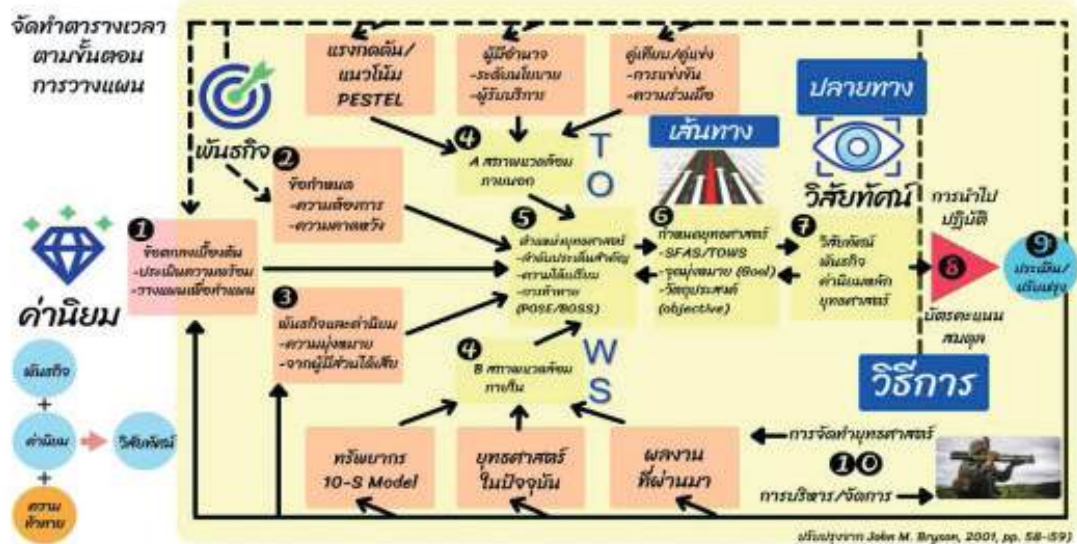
จัดทำตารางเวลา ตามขั้นตอน การวางแผน

พันธกิจ

แรงกดดัน/ แนวโน้ม PESTEL

ผู้มีอำนาจ -ระดับนโยบาย -ผู้รับบริการ

คู่เทียบ/คู่แข่ง -การแข่งขัน -ความร่วมมือ

ปลายทาง

เส้นทาง

วิสัยทัศน์

4 A สภาพแวดล้อมภายนอก

T O

2 ข้อกำหนด -ความต้องการ -ความคาดหวัง

1 ข้อตกลงเบื้องต้น -ประเมินความพร้อม -วางแผนเพื่อทำแผน

ค่านิยม

5 ตำแหน่งยุทธศาสตร์ -ค้นประเด็นสำคัญ -ความได้เปรียบ -ความท้าทาย (POSE/BOSS)

6 กำหนดยุทธศาสตร์ -SFAS/TOWS -จุดมุ่งหมาย (Goal) -วัตถุประสงค์ (objective)

7 วิสัยทัศน์ พันธกิจ ค่านิยมหลัก ยุทธศาสตร์

การนำไปปฏิบัติ

8

9 ประเมิน/ปรับปรุง

บัตรคะแนนสมดุล

3 พันธกิจและค่านิยม -ความมุ่งหมาย -จากผู้มีส่วนได้เสีย

4 B สภาพแวดล้อมภายใน

W S

วิธีการ

พันธกิจ + ค่านิยม + ความท้าทาย

วิสัยทัศน์

ทรัพยากร 10-S Model

ยุทธศาสตร์ ในปัจจุบัน

ผลงาน ที่ผ่านมา

การจัดทำยุทธศาสตร์

10

การบริหาร/จัดการ

ปรับปรุงจาก John M. Bryson, 2001, pp. 58-59)